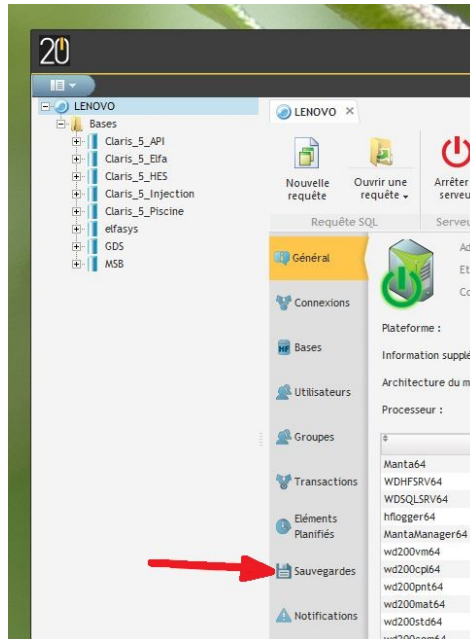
20

LENOVO
Bases
Claris_5_API
Claris_5_Elfa
Claris_5_HES
Claris_5_Injection
Claris_5_Piscine
elfasys
GDS
MSB

LENOVO ×

Nouvelle requête
Ouvrir une requête
Arrêter serveu

Requête SQL
Serveu

Général
Connexions
Bases
Utilisateurs
Groupes
Transactions
Eléments Planifiés
Sauvegardes
Notifications

Ad
Et
Co

Plateforme :
Information supplé
Architecture du m
Processeur :

Manta64
WDHFSRV64
WDSQLSRV64
hflogger64
MantaManager64
wd200vm64
wd200cpl64
wd200pnt64
wd200mat64
wd200std64
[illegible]